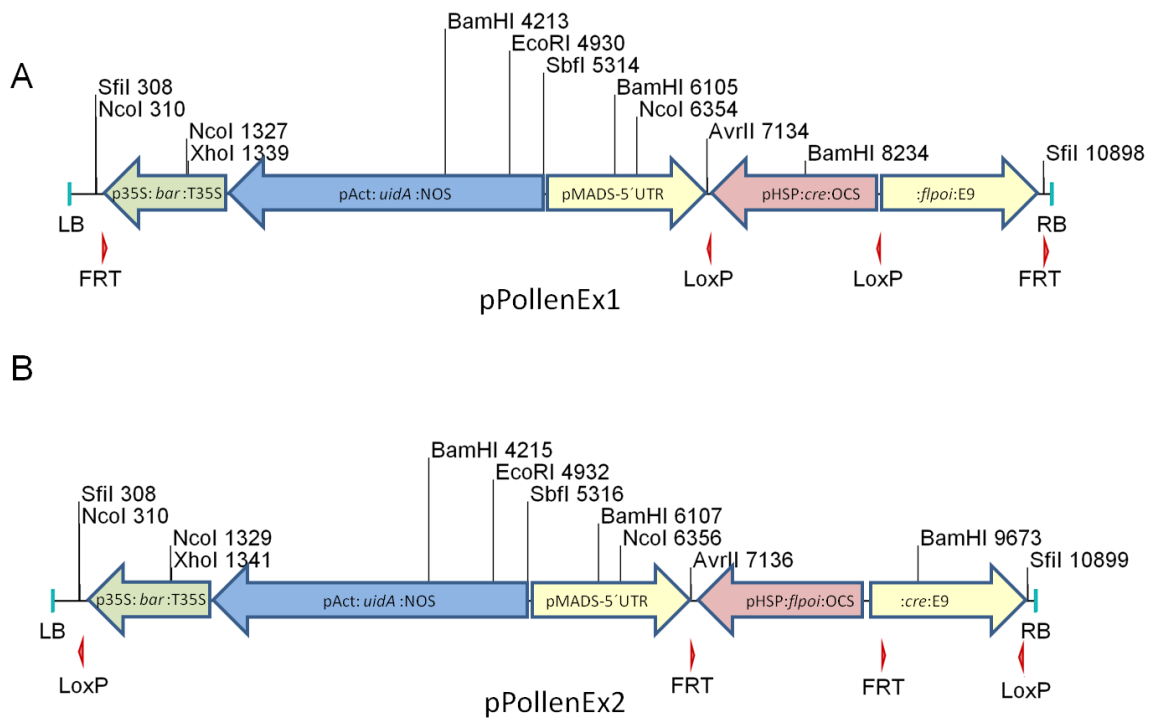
A

BamHI 4213
EcoRI 4930
SbfI 5314
SfiI 308
NcoI 310
BamHI 6105
NcoI 6354
NcoI 1327
XhoI 1339
AvrII 7134
BamHI 8234
SfiI 10898

p35S:*bar*:T35S
pAct:*uidA*:NOS
pMADS-5´UTR
pHSP:*cre*:OCS
:*flpoi*:E9

LB
RB
FRT
LoxP
LoxP
FRT

pPollenEx1

B

BamHI 4215
EcoRI 4932
SbfI 5316
SfiI 308
NcoI 310
BamHI 6107
NcoI 6356
NcoI 1329
XhoI 1341
AvrII 7136
BamHI 9673
SfiI 10899

p35S:*bar*:T35S
pAct:*uidA*:NOS
pMADS-5´UTR
pHSP:*flpoi*:OCS
:*cre*:E9

LB
RB
LoxP
FRT
FRT
LoxP

pPollenEx2